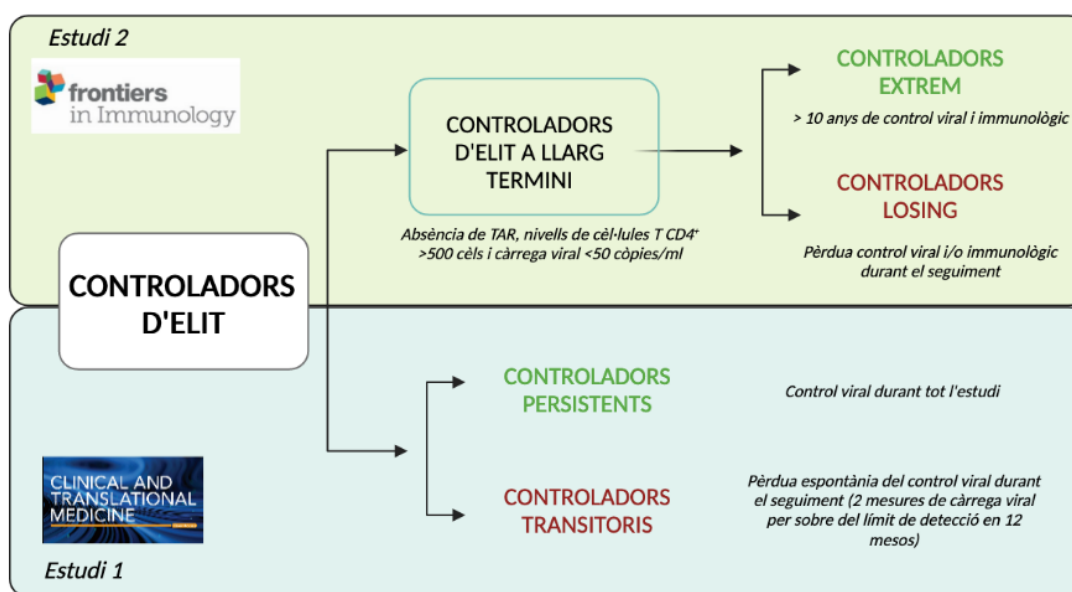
Estudi 2

frontiers in Immunology

CONTROLADORS D'ELIT A LLARG TERMINI

Absència de TAR, nivells de cèl·lules T CD4⁺ >500 cèls i càrrega viral <50 còpies/ml

CONTROLADORS EXTREM

> 10 anys de control viral i immunològic

CONTROLADORS LOSING

Pèrdua control viral i/o immunològic durant el seguiment

CONTROLADORS D'ELIT

CONTROLADORS PERSISTENTS

Control viral durant tot l'estudi

CONTROLADORS TRANSITORIS

Pèrdua espontània del control viral durant el seguiment (2 mesures de càrrega viral per sobre del límit de detecció en 12 mesos)

CLINICAL AND TRANSLATIONAL MEDICINE

Estudi 1